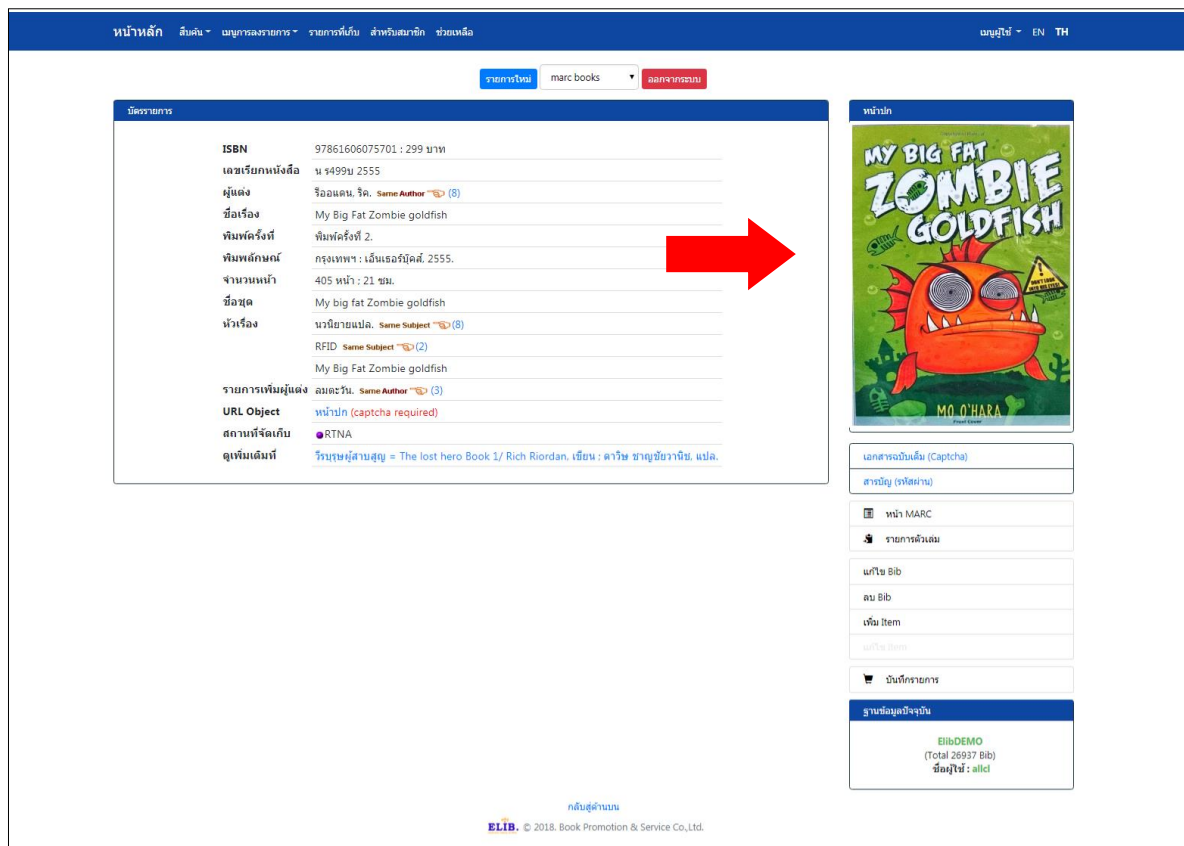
หน้าหลัก สืบค้น ▾ เมนูการลงรายการ ▾ รายการที่เก็บ สำหรับสมาชิก ช่วยเหลือ

เมนูผู้ใช้ ▾ EN TH

รายการใหม่ marc books ออกจากระบบ

บัตรรายการ

| | |
|---|---|
| ISBN | 97861606075701 : 299 บาท |
| เลขเรียกหนังสือ | น ร499บ 2555 |
| ผู้แต่ง | ริออแดน, ริค. Same Author (8) |
| ชื่อเรื่อง | My Big Fat Zombie goldfish |
| พิมพ์ครั้งที่ | พิมพ์ครั้งที่ 2. |
| พิมพลักษณ์ | กรุงเทพฯ : เอ็นเธอร์บุ๊คส์, 2555. |
| จำนวนหน้า | 405 หน้า : 21 ซม. |
| ชื่อชุด | My big fat Zombie goldfish |
| หัวเรื่อง | นวนิยายแปล. Same Subject (8) |
| | RFID Same Subject (2) |
| | My Big Fat Zombie goldfish |
| รายการเพิ่มผู้แต่ง | ลมตะวัน. Same Author (3) |
| URL Object | หน้าปก (captcha required) |
| สถานที่จัดเก็บ | RTNA |
| ดูเพิ่มเติมที่ | วีรบุรุษผู้สาบสูญ = The lost hero Book 1/ Rich Riordan. เขียน ; ดาวิษ ชาญชัยวานิช. แปล. |

หน้าปก

MY BIG FAT ZOMBIE GOLDFISH

MO O'HARA

เอกสารฉบับเต็ม (Captcha)

สารบัญ (รหัสผ่าน)

หน้า MARC

รายการตัวเล่ม

แก้ไข Bib

ลบ Bib

เพิ่ม Item

แก้ไข Item

บันทึกรายการ

ฐานข้อมูลปัจจุบัน

ElibDEMO
(Total 26937 Bib)
ชื่อผู้ใช้ : allcl

กลับสู่ด้านบน

ELIB. © 2018. Book Promotion & Service Co.,Ltd.